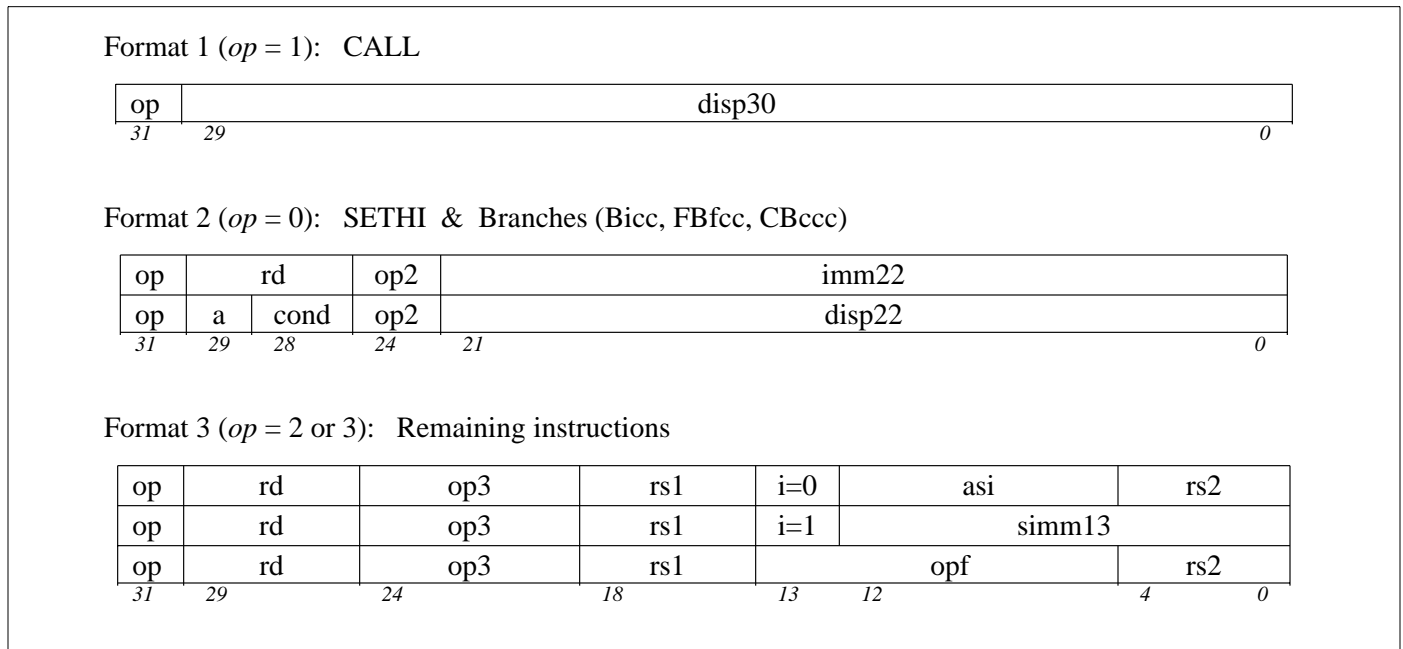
Format 1 ($op$ = 1): CALL

| op | disp30 |
|---|---|
| *31* *29* | *0* |

Format 2 ($op$ = 0): SETHI & Branches (Bicc, FBfcc, CBccc)

| op | rd | | op2 | imm22 |
|---|---|---|---|---|
| op | a | cond | op2 | disp22 |
| *31* | *29* | *28* | *24* | *21* *0* |

Format 3 ($op$ = 2 or 3): Remaining instructions

| op | rd | op3 | rs1 | i=0 | asi | rs2 |
|---|---|---|---|---|---|---|
| op | rd | op3 | rs1 | i=1 | simm13 | |
| op | rd | op3 | rs1 | opf | | rs2 |
| *31* | *29* | *24* | *18* | *13* | *12* | *4* *0* |